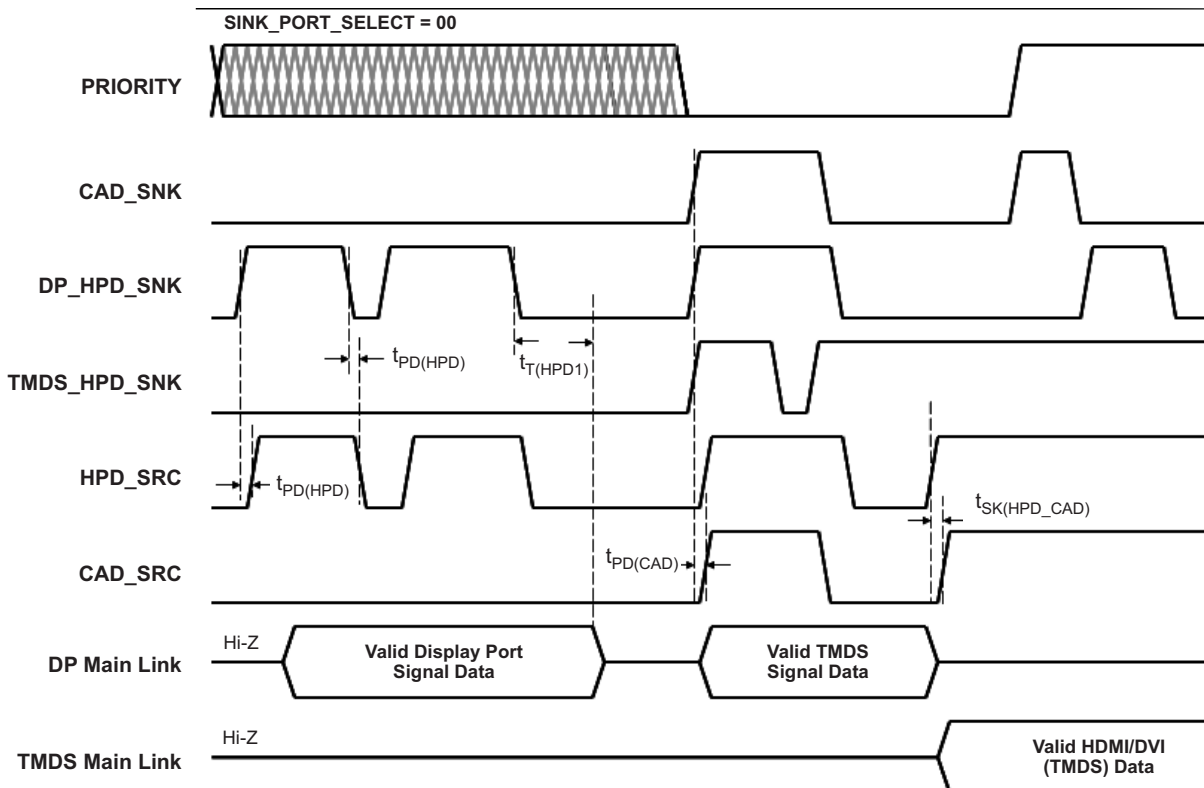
SINK_PORT_SELECT = 00

PRIORITY

CAD_SNK

DP_HPD_SNK

$t_{PD(HPD)}$

$t_{T(HPD1)}$

TMDS_HPD_SNK

HPD_SRC

$t_{PD(HPD)}$

$t_{SK(HPD\_CAD)}$

CAD_SRC

$t_{PD(CAD)}$

DP Main Link

Hi-Z

Valid Display Port Signal Data

Valid TMDS Signal Data

TMDS Main Link

Hi-Z

Valid HDMI/DVI (TMDS) Data